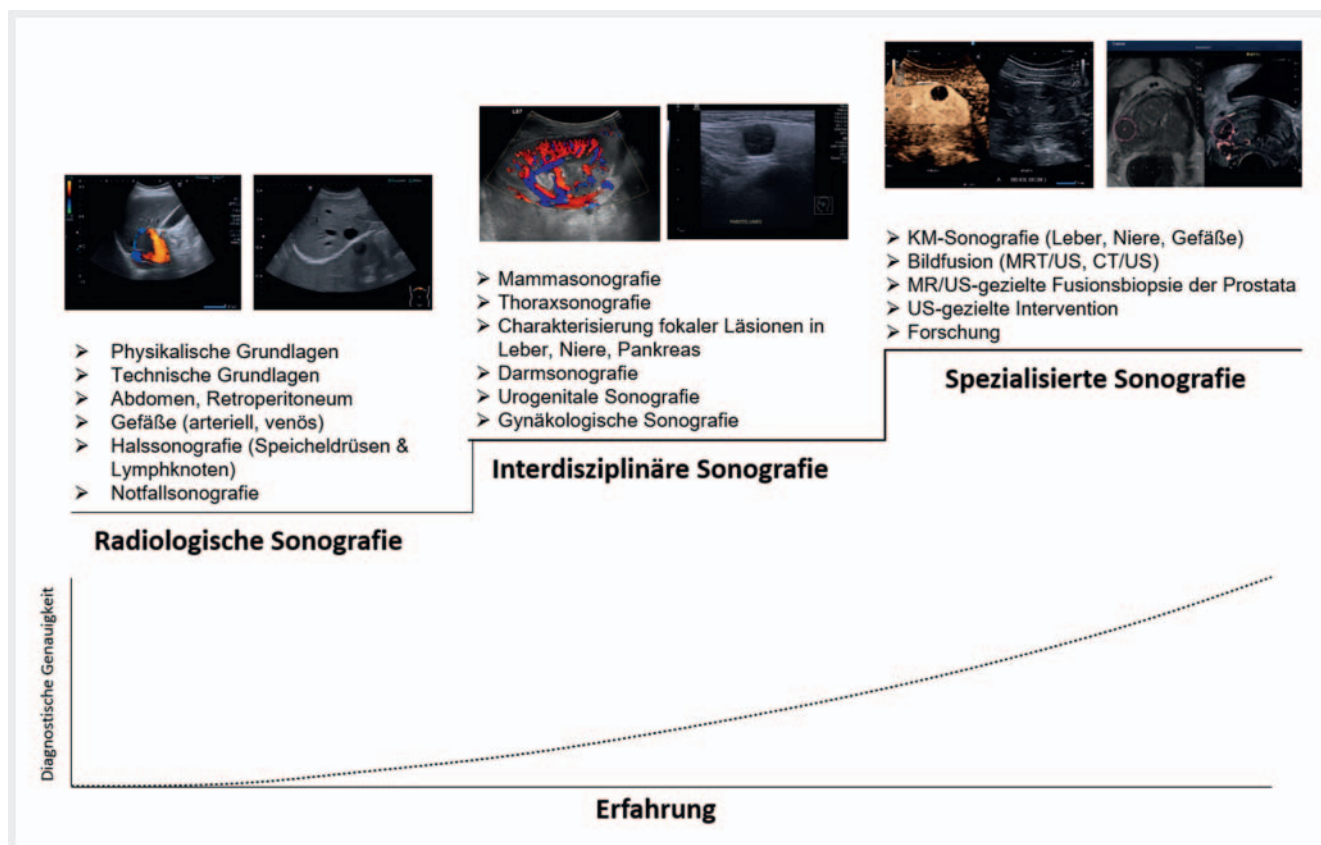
➢ KM-Sonografie (Leber, Niere, Gefäße)
➢ Bildfusion (MRT/US, CT/US)
➢ MR/US-gezielte Fusionsbiopsie der Prostata
➢ US-gezielte Intervention
➢ Forschung

Spezialisierte Sonografie

➢ Mammasonografie
➢ Thoraxsonografie
➢ Charakterisierung fokaler Läsionen in Leber, Niere, Pankreas
➢ Darmsonografie
➢ Urogenitale Sonografie
➢ Gynäkologische Sonografie

Interdisziplinäre Sonografie

➢ Physikalische Grundlagen
➢ Technische Grundlagen
➢ Abdomen, Retroperitoneum
➢ Gefäße (arteriell, venös)
➢ Halssonografie (Speicheldrüsen & Lymphknoten)
➢ Notfallsonografie

Radiologische Sonografie

Diagnostische Genauigkeit

Erfahrung